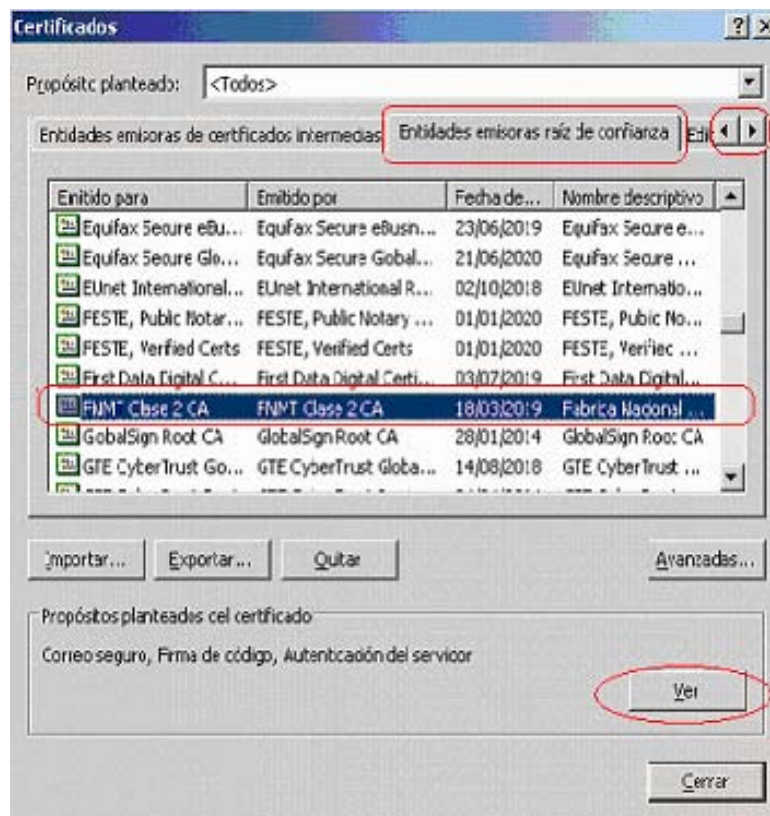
Certificados

? X

Propósitc planteado: <Todos>

Entidades emisoras de certificados intermedias | Entidades emisoras raíz de confianza | Edi

| Emitido para | Emitido por | Fecha de... | Nombre descriptivo |
|---|---|---|---|
| Equifax Secure eBu... | Equifax Secure eBusn... | 23/06/2019 | Equifax Secure e... |
| Equifax Secure Glo... | Equifax Secure Gobal... | 21/06/2020 | Equifax Secure ... |
| EUnet International... | EUnet International R... | 02/10/2018 | EUnet Internatio... |
| FESTE, Public Notar... | FESTE, Public Notary ... | 01/01/2020 | FESTE, Pubic No... |
| FESTE, Verified Certs | FESTE, Verified Certs | 01/01/2020 | FESTE, Veriiec ... |
| First Data Digital C... | First Data Digital Certi... | 03/07/2019 | First Data Digital... |
| FNMT Clase 2 CA | FNMT Clase 2 CA | 18/03/2019 | Fabrica Nacional ... |
| GobalSign Root CA | GlobalSign Root CA | 28/01/2014 | GlobalSign Roo: CA |
| GTE CyberTrust Go... | GTE CyberTrust Globa... | 14/08/2018 | GTE CyberTrust ... |

Importar... Exportar... Quitar Avanzadas...

Propósitos planteados cel certificado

Correo seguro, Firma de código, Autentcación del servicor

Ver

Cerrar